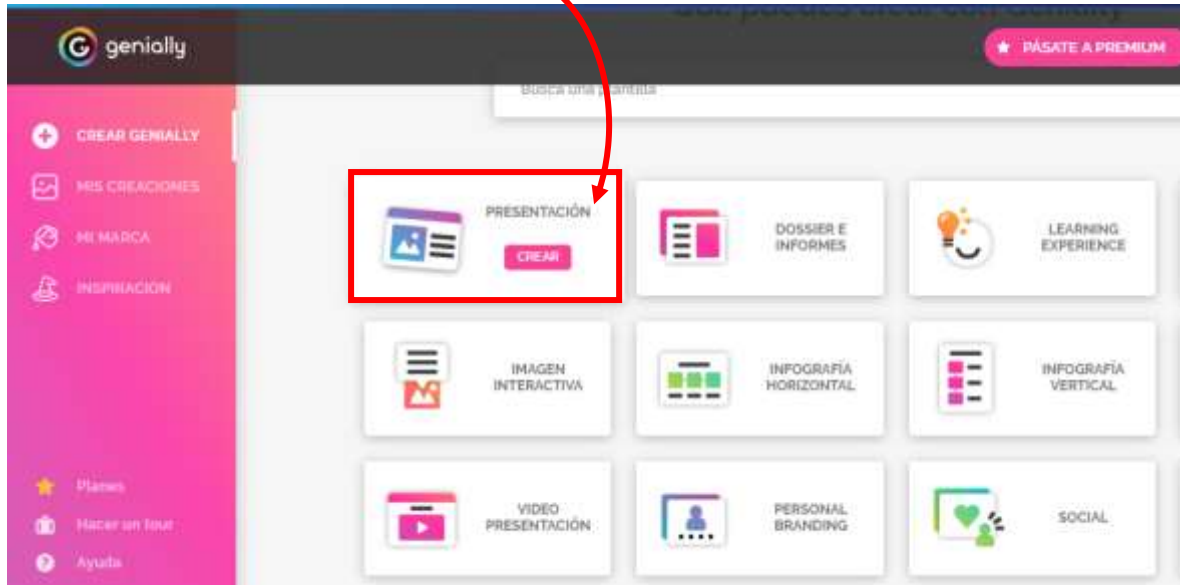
genially

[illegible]

PÁSATE A PREMIUM

Busca una plantilla

CREAR GENIALLY
MIS CREACIONES
MI MARCA
INSPIRACIÓN

PRESENTACIÓN
CREAR

DOSSIER E INFORMES

LEARNING EXPERIENCE

IMAGEN INTERACTIVA

INFOGRAFÍA HORIZONTAL

INFOGRAFÍA VERTICAL

VIDEO PRESENTACIÓN

PERSONAL BRANDING

SOCIAL

Planes
Hacer un tour
Ayuda